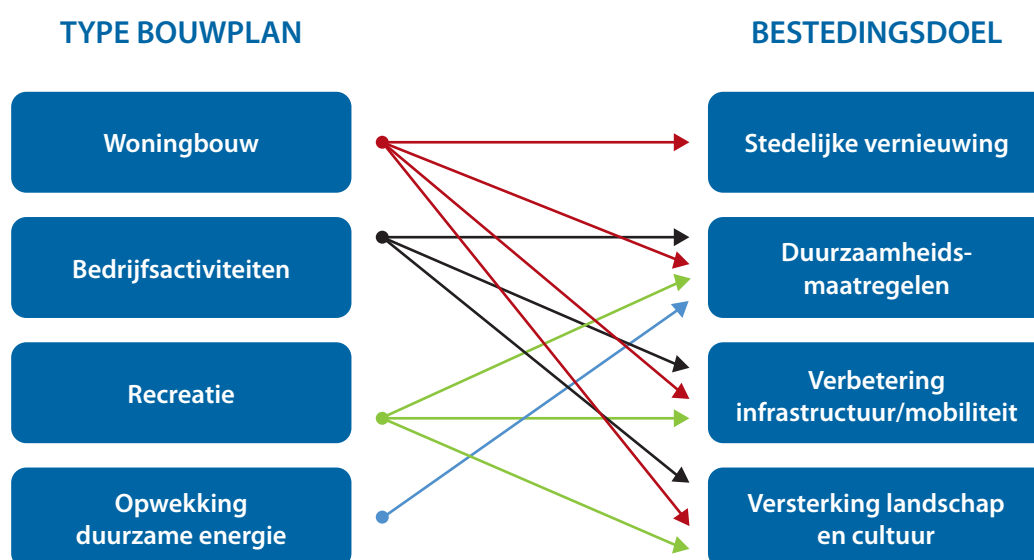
TYPE BOUWPLAN

BESTEDINGSDOEL

Woningbouw

Bedrijfsactiviteiten

Recreatie

Opwekking duurzame energie

Stedelijke vernieuwing

Duurzaamheidsmaatregelen

Verbetering infrastructuur/mobiliteit

Versterking landschap en cultuur